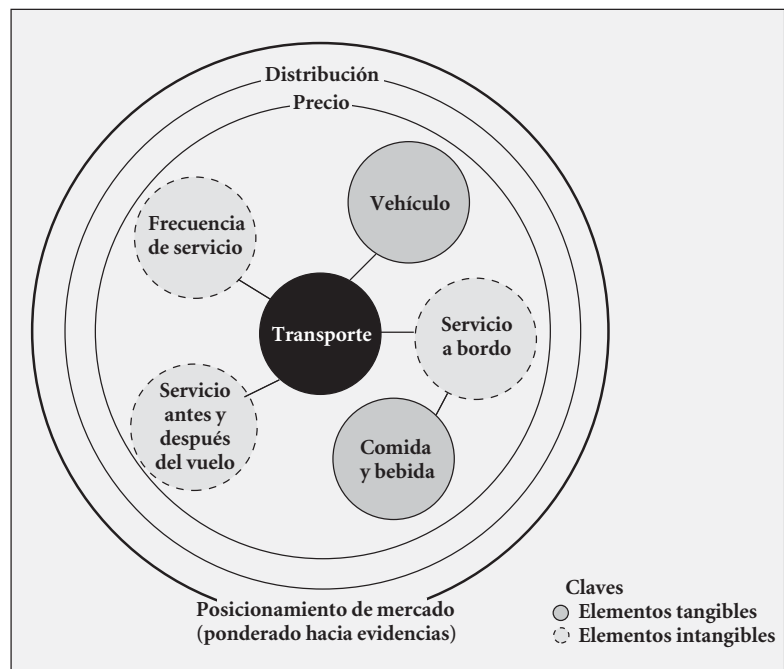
Distribución

Precio

Vehículo

Frecuencia de servicio

Transporte

Servicio a bordo

Servicio antes y después del vuelo

Comida y bebida

Posicionamiento de mercado (ponderado hacia evidencias)

Claves
Elementos tangibles
Elementos intangibles